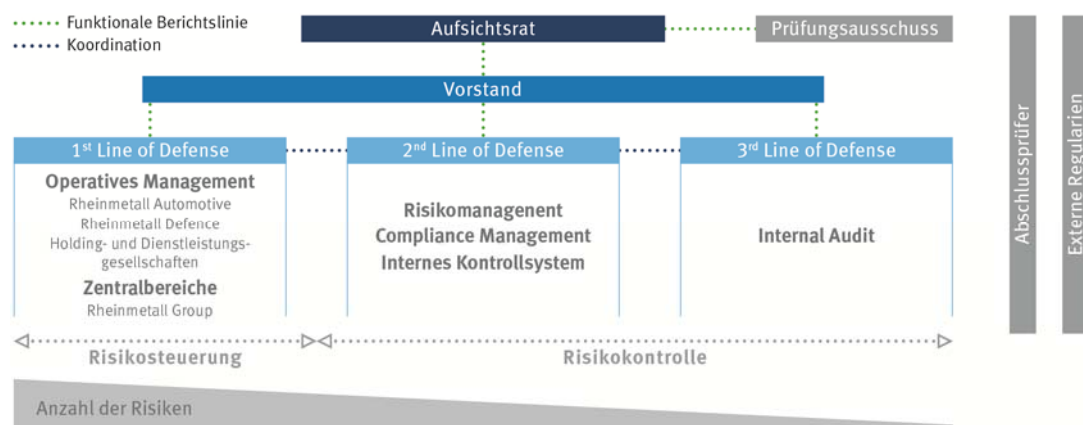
Funktionale Berichtslinie
Koordination

Aufsichtsrat

Prüfungsausschuss

Vorstand

1st Line of Defense

Operatives Management
Rheinmetall Automotive
Rheinmetall Defence
Holding- und Dienstleistungsgesellschaften
Zentralbereiche
Rheinmetall Group

2nd Line of Defense

Risikomanagenent
Compliance Management
Internes Kontrollsystem

3rd Line of Defense

Internal Audit

Abschlussprüfer

Externe Regularien

Risikosteuerung

Risikokontrolle

Anzahl der Risiken